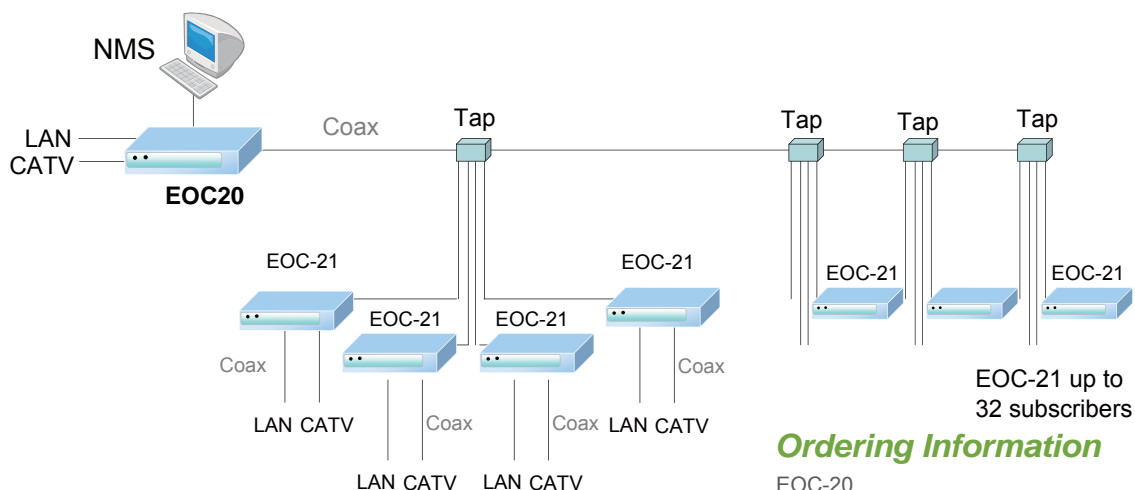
NMS

LAN
CATV

EOC20

Coax

Tap

Tap

Tap

Tap

EOC-21

EOC-21

EOC-21

EOC-21

EOC-21

EOC-21

Coax

LAN CATV

Coax

LAN CATV

Coax

LAN CATV

Coax

LAN CATV

EOC-21 up to 32 subscribers

Ordering Information

EOC-20